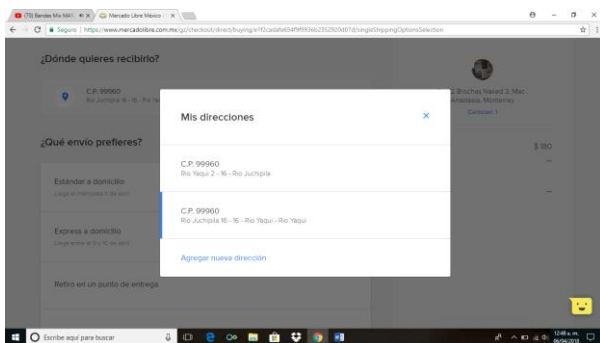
(70) Bandas Mix NAT ✕ | Mercado Libre México ✕

Seguro | https://www.mercadolibre.com.mx/gz/checkout/direct/buying/e1f2cadafe654f9f9936b2352920d07d/singleShippingOptionsSelection

¿Dónde quieres recibirlo?

C.P. 99960
Rio Juchipila 16 - 16 - Rio Ya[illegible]

¿Qué envío prefieres?

Estándar a domicilio
Llega el miércoles 11 de abril

Express a domicilio
Llega entre el 9 y 10 de abril

Retiro en un punto de entrega

Brochas Naked 3 Mac Anastasia, Monterrey
Cantidad: 1

$ 180

Mis direcciones

C.P. 99960
Rio Yaqui 2 - 16 - Rio Juchipila

C.P. 99960
Rio Juchipila 16 - 16 - Rio Yaqui - Rio Yaqui

Agregar nueva dirección

Escribe aquí para buscar

12:46 a. m.
06/04/2018